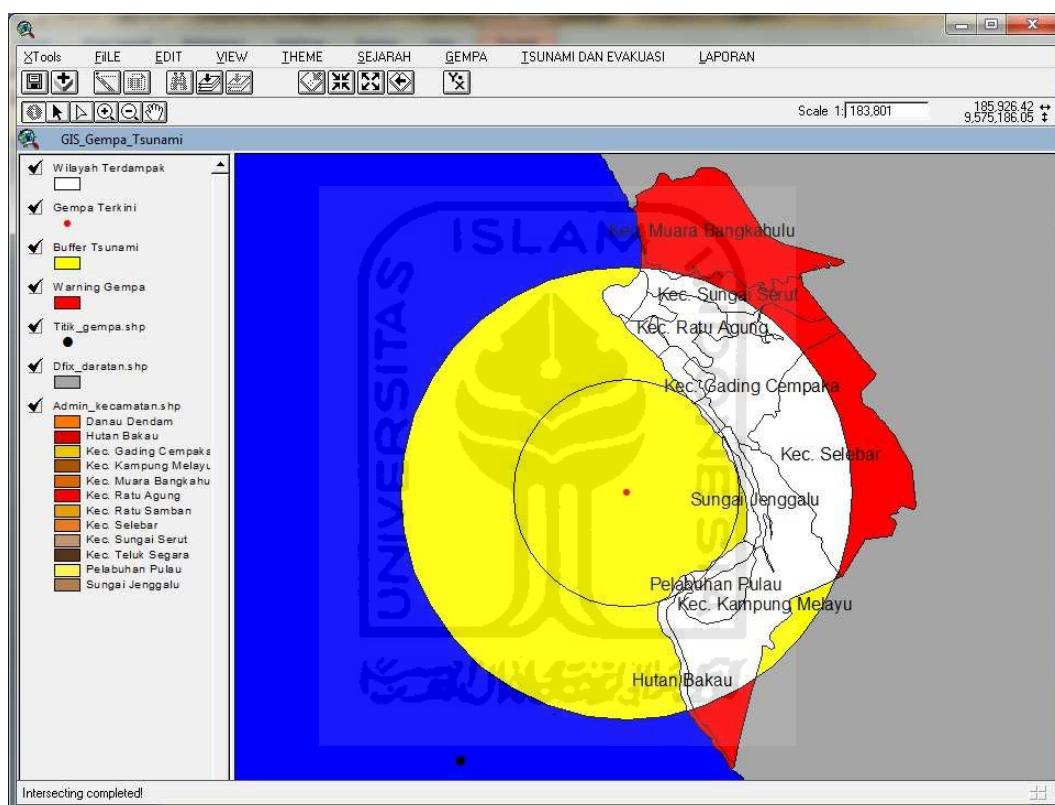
XTools FIILE EDIT VIEW THEME SEJARAH GEMPA TSUNAMI DAN EVAKUASI LAPORAN

Scale 1: 183,801

185,926.42
9,575,186.05

GIS_Gempa_Tsunami

Wilayah Terdampak

Gempa Terkini

Buffer Tsunami

Warning Gempa

Titik_gempa.shp

Dfix_daratan.shp

Admin_kecamatan.shp
Danau Dendam
Hutan Bakau
Kec. Gading Cempaka
Kec. Kampung Melayu
Kec. Muara Bangkahu
Kec. Ratu Agung
Kec. Ratu Samban
Kec. Selebar
Kec. Sungai Serut
Kec. Teluk Segara
Pelabuhan Pulau
Sungai Jenggalu

ISLAM

UNIVERSITAS

Kec. Muara Bangkahulu
Kec. Sungai Serut
Kec. Ratu Agung
Kec. Gading Cempaka
Kec. Selebar
Sungai Jenggalu
Pelabuhan Pulau
Kec. Kampung Melayu
Hutan Bakau

Intersecting completed!